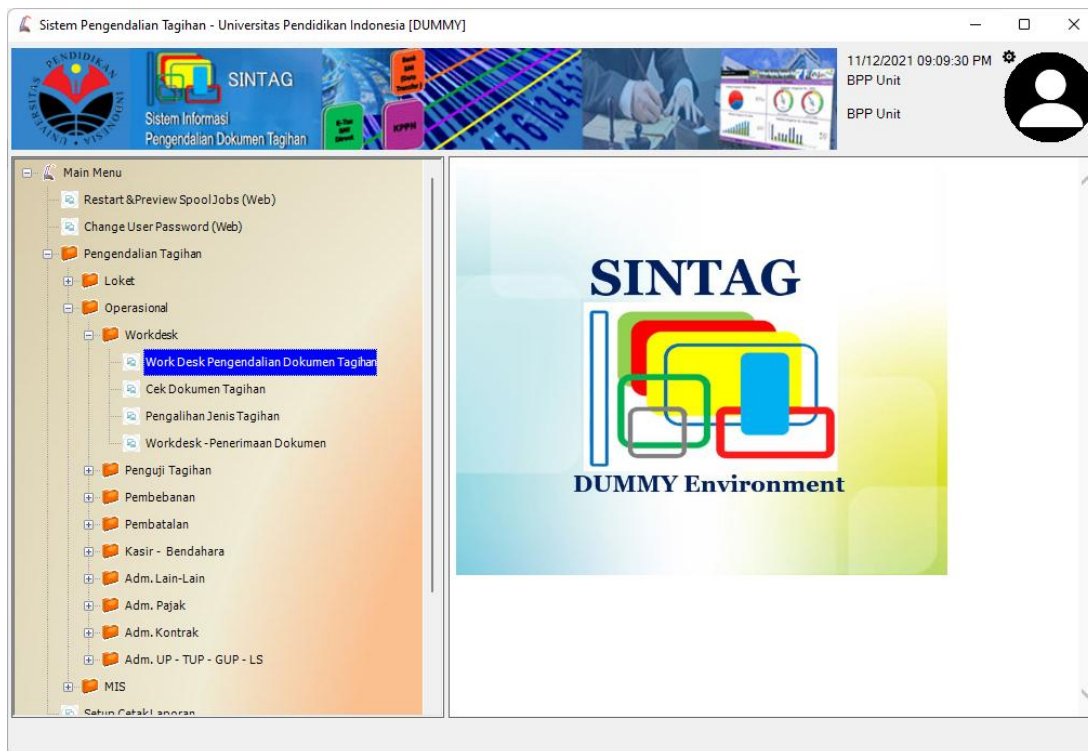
Sistem Pengendalian Tagihan - Universitas Pendidikan Indonesia [DUMMY]

PENDIDIKAN UNIVERSITAS INDONESIA

SINTAG
Sistem Informasi Pengendalian Dokumen Tagihan

KPPN

11/12/2021 09:09:30 PM
BPP Unit

BPP Unit

Main Menu
Restart &Preview Spool Jobs (Web)
Change User Password (Web)
Pengendalian Tagihan
Loket
Operasional
Workdesk
Work Desk Pengendalian Dokumen Tagihan
Cek Dokumen Tagihan
Pengalihan Jenis Tagihan
Workdesk - Penerimaan Dokumen
Penguji Tagihan
Pembebanan
Pembatalan
Kasir - Bendahara
Adm. Lain-Lain
Adm. Pajak
Adm. Kontrak
Adm. UP - TUP - GUP - LS
MIS
Setup Cetak Laporan

SINTAG
DUMMY Environment